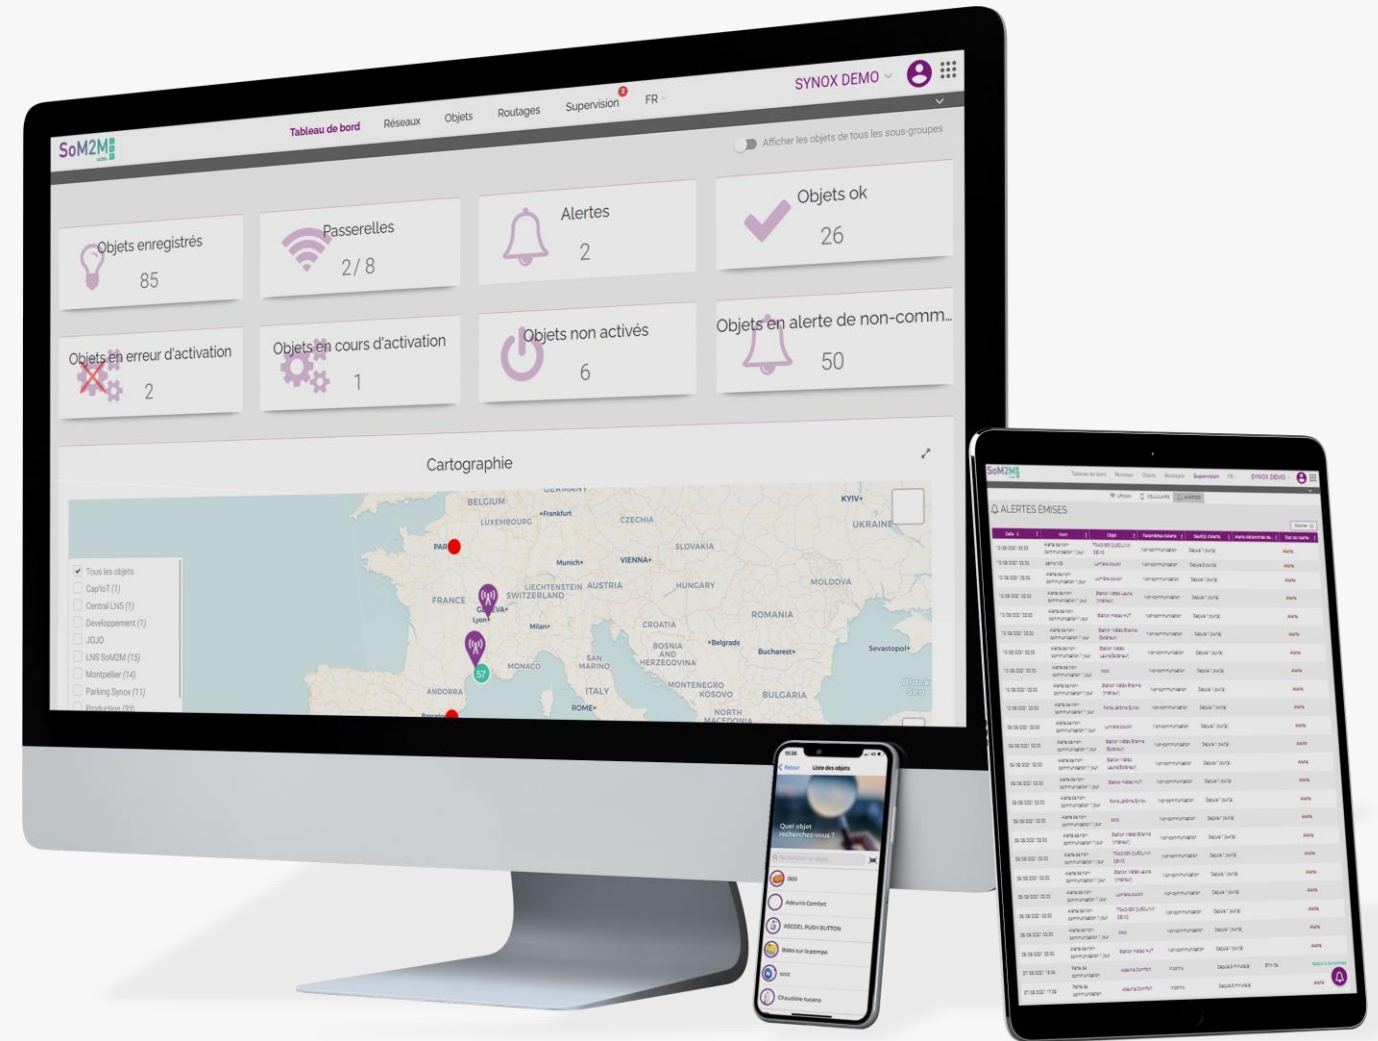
SoM2M

Tableau de bord Réseaux Objets Routages Supervision FR

SYNOX DEMO

Afficher les objets de tous les sous-groupes

Objets enregistrés
85

Passerelles
2/ 8

Alertes
2

Objets ok
26

Objets en erreur d'activation
2

Objets en cours d'activation
1

Objets non activés
6

Objets en alerte de non-comm...
50

Cartographie

Tous les objets
CapIoT (1)
Central LNS (1)
Developpement (1)
JOJO
LNS SoM2M (15)
Montpellier (14)
Parking Synox (11)
Production (33)

GERMANY BELGIUM LUXEMBOURG Frankfurt CZECHIA KYIV UKRAINE PARIS Munich VIENNA SLOVAKIA FRANCE LIECHTENSTEIN AUSTRIA HUNGARY MOLDOVA SWITZERLAND GENEVA Lyon Milan CROATIA ROMANIA BOSNIA AND HERZEGOVINA Belgrade Bucharest Sevastopol SAN MARINO MONACO ANDORRA ITALY MONTENEGRO KOSOVO BULGARIA ROME NORTH MACEDONIA Black Sea 57

SoM2M
ALERTES ÉMISES

Liste des objets
Retour
Quel objet recherchez-vous ?
Adeunis Comfort
ASCOEL PUSH BUTTON
Chaudière tucano